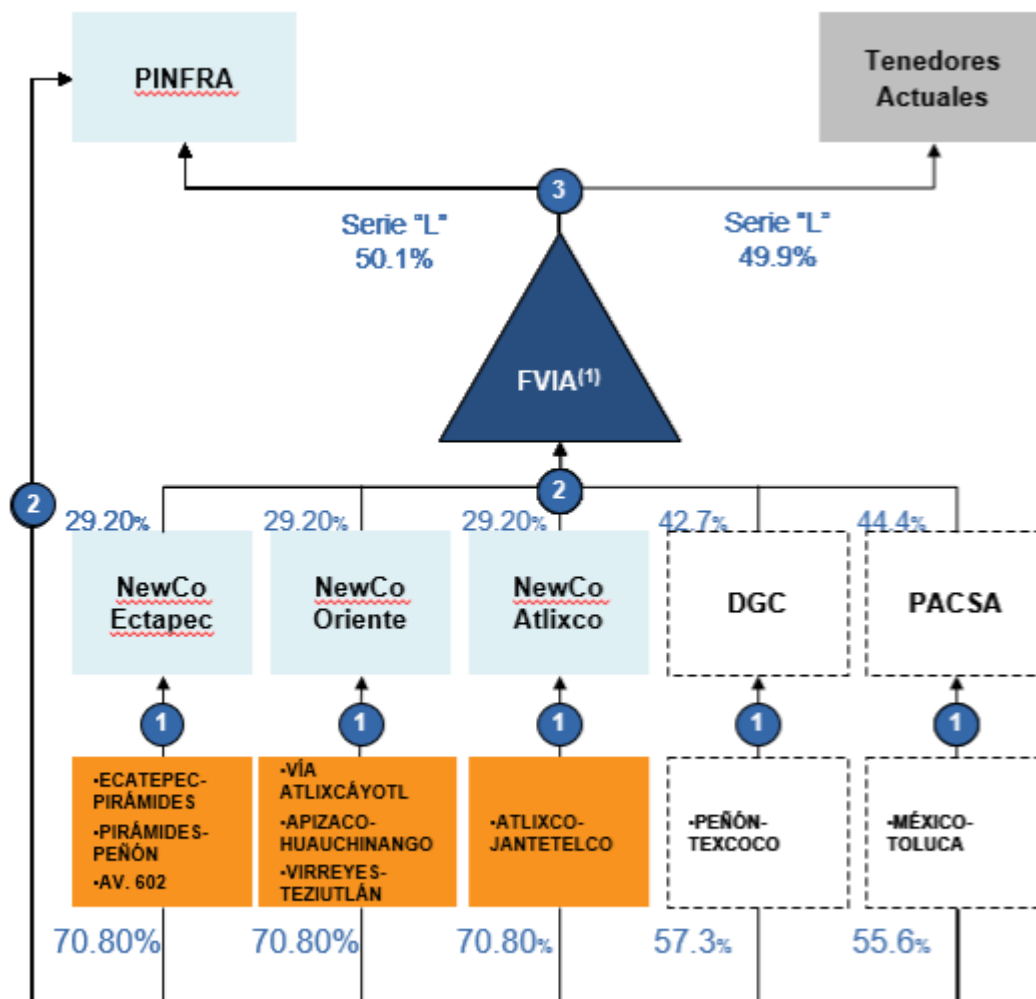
PINFRA

Tenedores Actuales

3

Serie "L" 50.1%

Serie "L" 49.9%

FVIA$^{(1)}$

2

2

29.20%

29.20%

29.20%

42.7%

44.4%

NewCo Ectapec

NewCo Oriente

NewCo Atlixco

DGC

PACSA

1

1

1

1

1

•ECATEPEC-PIRÁMIDES
•PIRÁMIDES-PEÑÓN
•AV. 602

•VÍA ATLIXCÁYOTL
•APIZACO-HUAUCHINANGO
•VIRREYES-TEZIUTLÁN

•ATLIXCO-JANTETELCO

•PEÑÓN-TEXCOCO

•MÉXICO-TOLUCA

70.80%

70.80%

70.80%

57.3%

55.6%